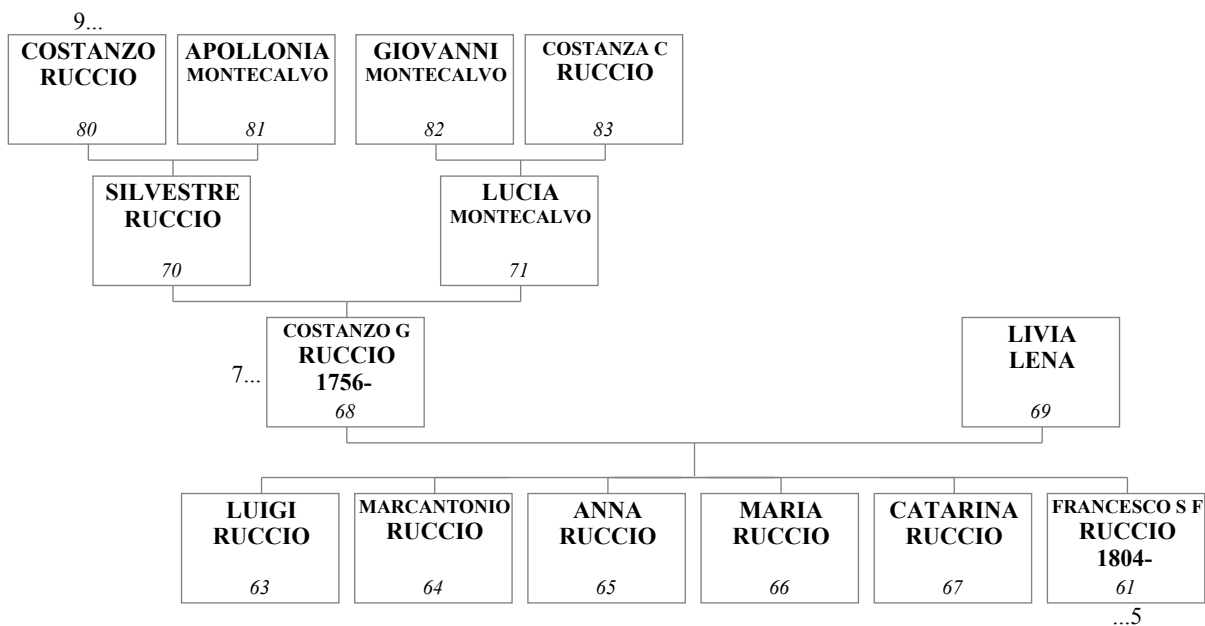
9...

COSTANZO RUCCIO
80

APOLLONIA MONTECALVO
81

GIOVANNI MONTECALVO
82

COSTANZA C RUCCIO
83

SILVESTRE RUCCIO
70

LUCIA MONTECALVO
71

7...

COSTANZO G RUCCIO 1756-
68

LIVIA LENA
69

LUIGI RUCCIO
63

MARCANTONIO RUCCIO
64

ANNA RUCCIO
65

MARIA RUCCIO
66

CATARINA RUCCIO
67

FRANCESCO S F RUCCIO 1804-
61

...5